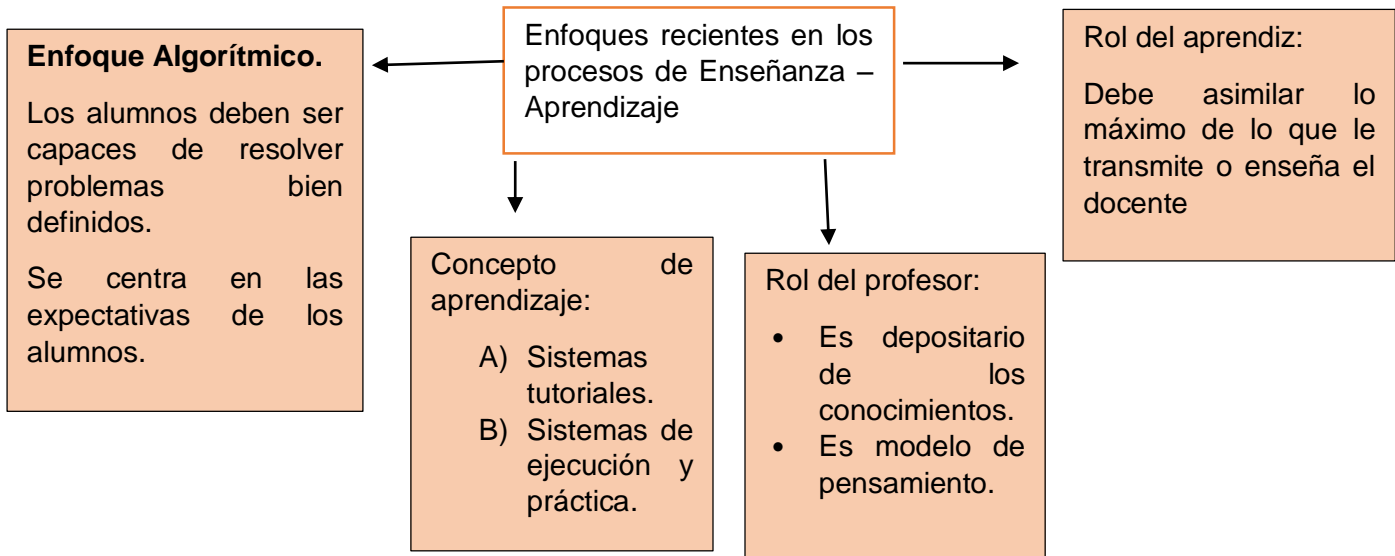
Enfoques recientes en los procesos de Enseñanza – Aprendizaje

Enfoque Algorítmico.

Los alumnos deben ser capaces de resolver problemas bien definidos.

Se centra en las expectativas de los alumnos.

Concepto de aprendizaje:

A) Sistemas tutoriales.
B) Sistemas de ejecución y práctica.

Rol del profesor:

• Es depositario de los conocimientos.
• Es modelo de pensamiento.

Rol del aprendiz:

Debe asimilar lo máximo de lo que le transmite o enseña el docente